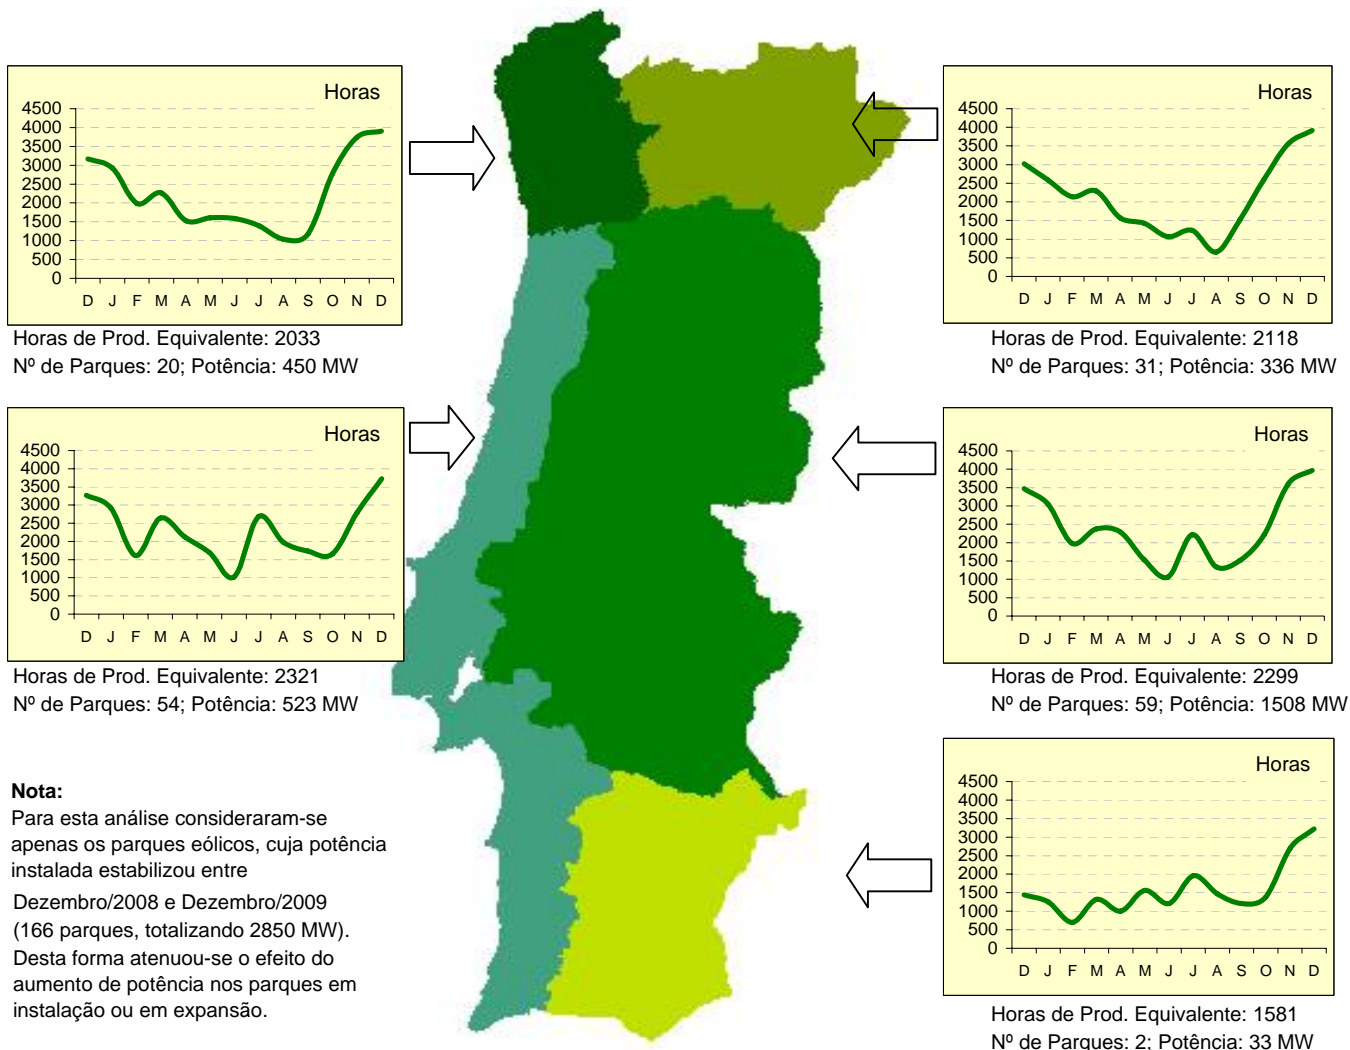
Horas
4500
4000
3500
3000
2500
2000
1500
1000
500
0
D J F M A M J J A S O N D

Horas de Prod. Equivalente: 2033
Nº de Parques: 20; Potência: 450 MW

Horas
4500
4000
3500
3000
2500
2000
1500
1000
500
0
D J F M A M J J A S O N D

Horas de Prod. Equivalente: 2118
Nº de Parques: 31; Potência: 336 MW

Horas
4500
4000
3500
3000
2500
2000
1500
1000
500
0
D J F M A M J J A S O N D

Horas de Prod. Equivalente: 2321
Nº de Parques: 54; Potência: 523 MW

Horas
4500
4000
3500
3000
2500
2000
1500
1000
500
0
D J F M A M J J A S O N D

Horas de Prod. Equivalente: 2299
Nº de Parques: 59; Potência: 1508 MW

**Nota:**
Para esta análise consideraram-se apenas os parques eólicos, cuja potência instalada estabilizou entre
Dezembro/2008 e Dezembro/2009 (166 parques, totalizando 2850 MW). Desta forma atenuou-se o efeito do aumento de potência nos parques em instalação ou em expansão.

Horas
4500
4000
3500
3000
2500
2000
1500
1000
500
0
D J F M A M J J A S O N D

Horas de Prod. Equivalente: 1581
Nº de Parques: 2; Potência: 33 MW